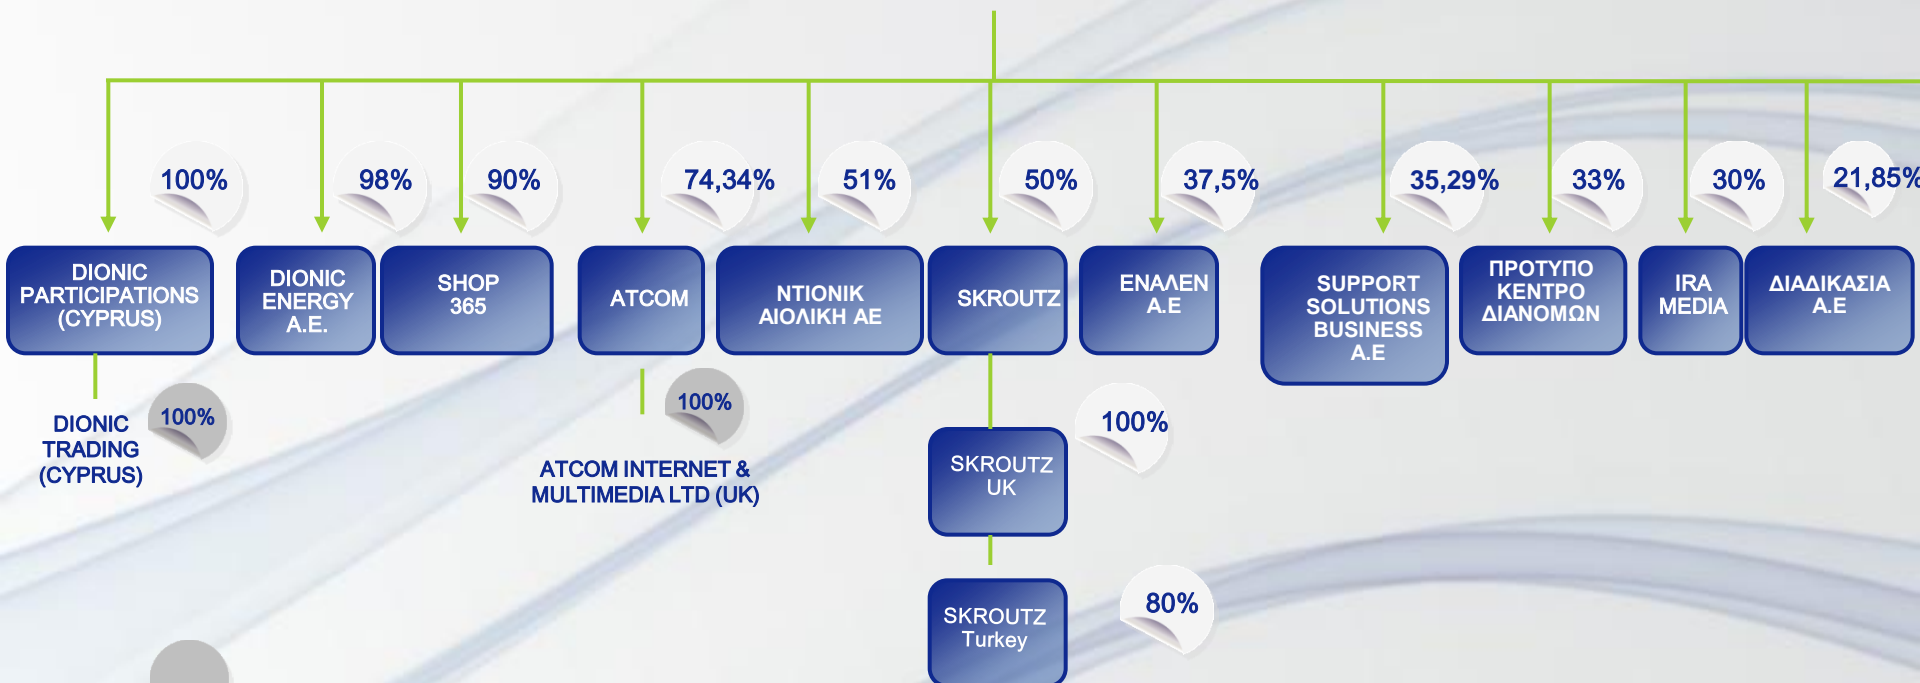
100%
DIONIC PARTICIPATIONS (CYPRUS)

98%
DIONIC ENERGY A.E.

90%
SHOP 365

74,34%
ATCOM

51%
NTIONIK ΑΙΟΛΙΚΗ ΑΕ

50%
SKROUTZ

37,5%
ΕΝΑΛΕΝ Α.Ε

35,29%
SUPPORT SOLUTIONS BUSINESS A.E

33%
ΠΡΟΤΥΠΟ ΚΕΝΤΡΟ ΔΙΑΝΟΜΩΝ

30%
IRA MEDIA

21,85%
ΔΙΑΔΙΚΑΣΙΑ Α.Ε

100%
DIONIC TRADING (CYPRUS)

100%
ATCOM INTERNET & MULTIMEDIA LTD (UK)

100%
SKROUTZ UK

80%
SKROUTZ Turkey